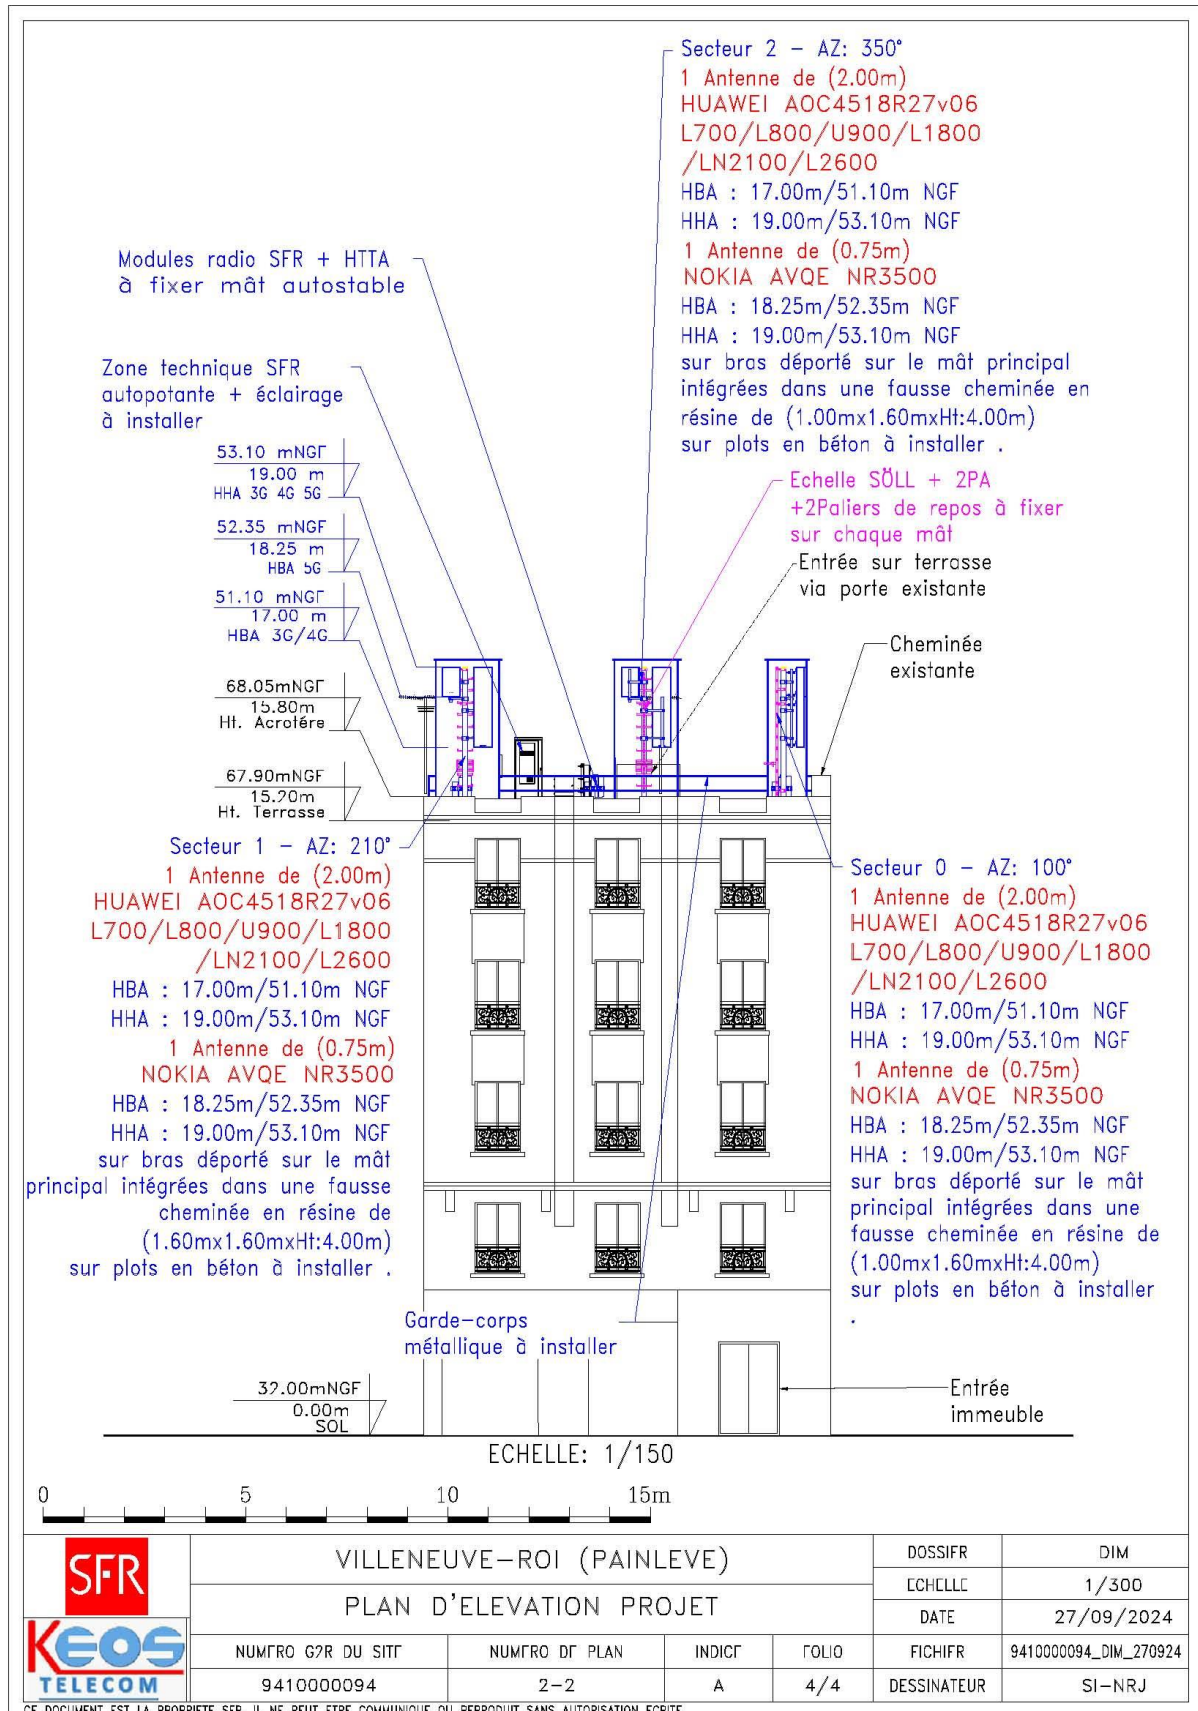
Secteur 2 – AZ: 350°
1 Antenne de (2.00m)
HUAWEI AOC4518R27v06
L700/L800/U900/L1800
/LN2100/L2600
HBA : 17.00m/51.10m NGF
HHA : 19.00m/53.10m NGF
1 Antenne de (0.75m)
NOKIA AVQE NR3500
HBA : 18.25m/52.35m NGF
HHA : 19.00m/53.10m NGF
sur bras déporté sur le mât principal intégrées dans une fausse cheminée en résine de (1.00mx1.60mxHt:4.00m) sur plots en béton à installer .

Modules radio SFR + HTTA à fixer mât autostable

Zone technique SFR autopotante + éclairage à installer

53.10 mNGF
19.00 m
HHA 3G 4G 5G

52.35 mNGF
18.25 m
HBA 5G

51.10 mNGF
17.00 m
HBA 3G/4G

68.05mNGF
15.80m
Ht. Acrotére

67.90mNGF
15.20m
Ht. Terrasse

Echelle SÖLL + 2PA +2Paliers de repos à fixer sur chaque mât

Entrée sur terrasse via porte existante

Cheminée existante

Secteur 1 – AZ: 210°
1 Antenne de (2.00m)
HUAWEI AOC4518R27v06
L700/L800/U900/L1800
/LN2100/L2600
HBA : 17.00m/51.10m NGF
HHA : 19.00m/53.10m NGF
1 Antenne de (0.75m)
NOKIA AVQE NR3500
HBA : 18.25m/52.35m NGF
HHA : 19.00m/53.10m NGF
sur bras déporté sur le mât principal intégrées dans une fausse cheminée en résine de (1.60mx1.60mxHt:4.00m) sur plots en béton à installer .

Secteur 0 – AZ: 100°
1 Antenne de (2.00m)
HUAWEI AOC4518R27v06
L700/L800/U900/L1800
/LN2100/L2600
HBA : 17.00m/51.10m NGF
HHA : 19.00m/53.10m NGF
1 Antenne de (0.75m)
NOKIA AVQE NR3500
HBA : 18.25m/52.35m NGF
HHA : 19.00m/53.10m NGF
sur bras déporté sur le mât principal intégrées dans une fausse cheminée en résine de (1.00mx1.60mxHt:4.00m) sur plots en béton à installer .

Garde-corps métallique à installer

32.00mNGF
0.00m
SOL

Entrée immeuble

ECHELLE: 1/150

0 5 10 15m

SFR
KEOS TELECOM

| VILLENEUVE-ROI (PAINLEVE) | | | | DOSSIER | DIM |
|---|---|---|---|---|---|
| PLAN D'ELEVATION PROJET | | | | ECHELLE | 1/300 |
| | | | | DATE | 27/09/2024 |
| NUMERO G2R DU SITE | NUMERO DE PLAN | INDICE | FOLIO | FICHIER | 9410000094_DIM_270924 |
| 9410000094 | 2-2 | A | 4/4 | DESSINATEUR | SI-NRJ |

CE DOCUMENT EST LA PROPRIETE SFR. IL NE PEUT ETRE COMMUNIQUE OU REPRODUIT SANS AUTORISATION ECRITE